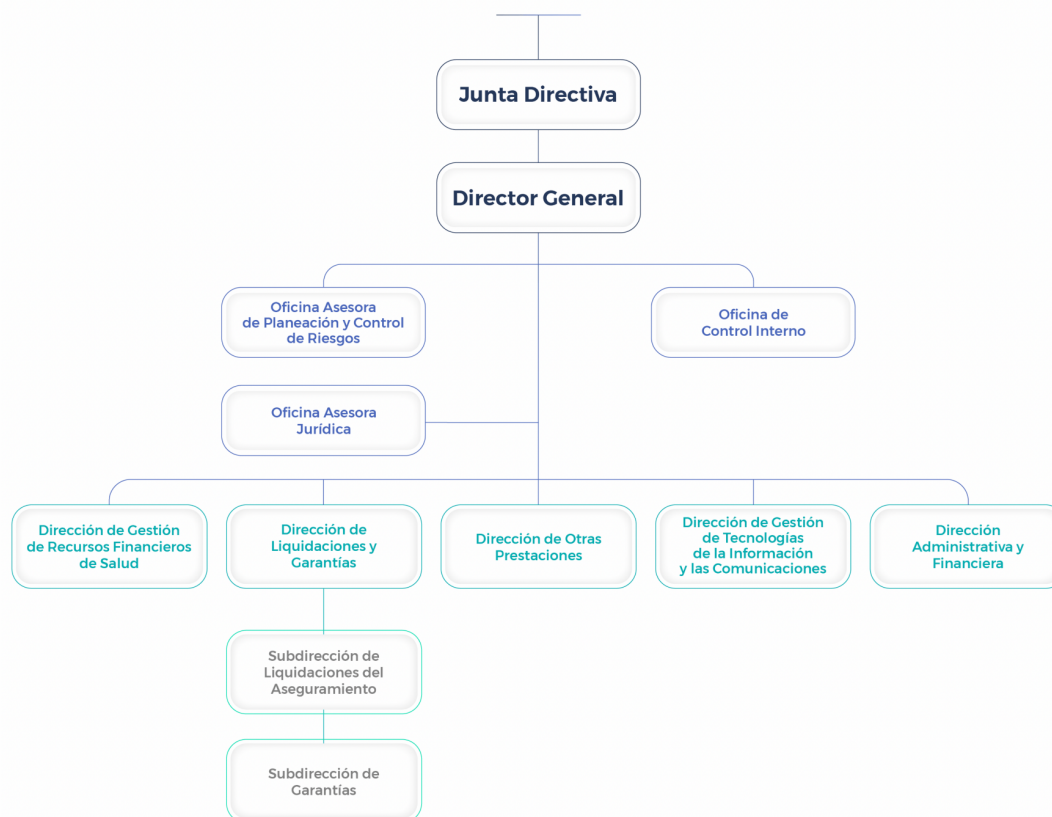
Junta Directiva

Director General

Oficina Asesora de Planeación y Control de Riesgos

Oficina de Control Interno

Oficina Asesora Jurídica

Dirección de Gestión de Recursos Financieros de Salud

Dirección de Liquidaciones y Garantías

Dirección de Otras Prestaciones

Dirección de Gestión de Tecnologías de la Información y las Comunicaciones

Dirección Administrativa y Financiera

Subdirección de Liquidaciones del Aseguramiento

Subdirección de Garantías